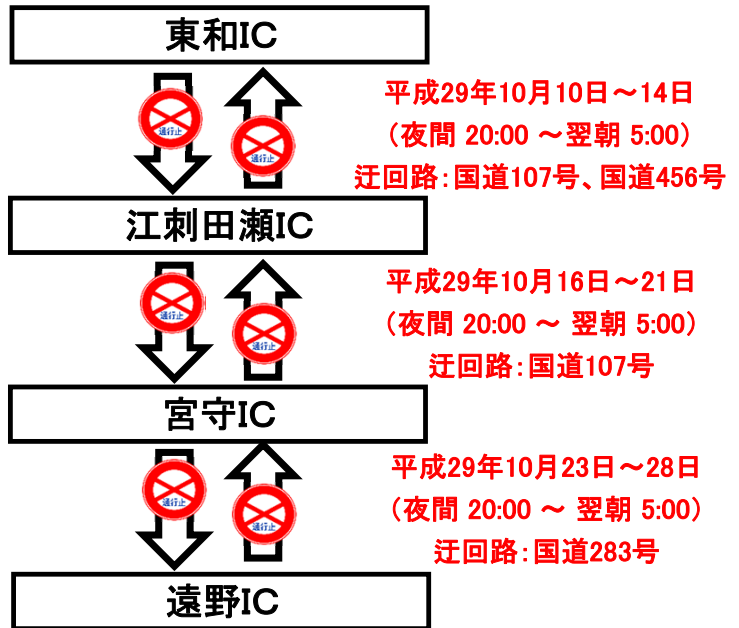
東和IC

通行止

通行止

平成29年10月10日～14日
（夜間 20:00 ～翌朝 5:00）
迂回路:国道107号、国道456号

江刺田瀬IC

通行止

通行止

平成29年10月16日～21日
（夜間 20:00 ～ 翌朝 5:00）
迂回路:国道107号

宮守IC

通行止

通行止

平成29年10月23日～28日
（夜間 20:00 ～ 翌朝 5:00）
迂回路:国道283号

遠野IC